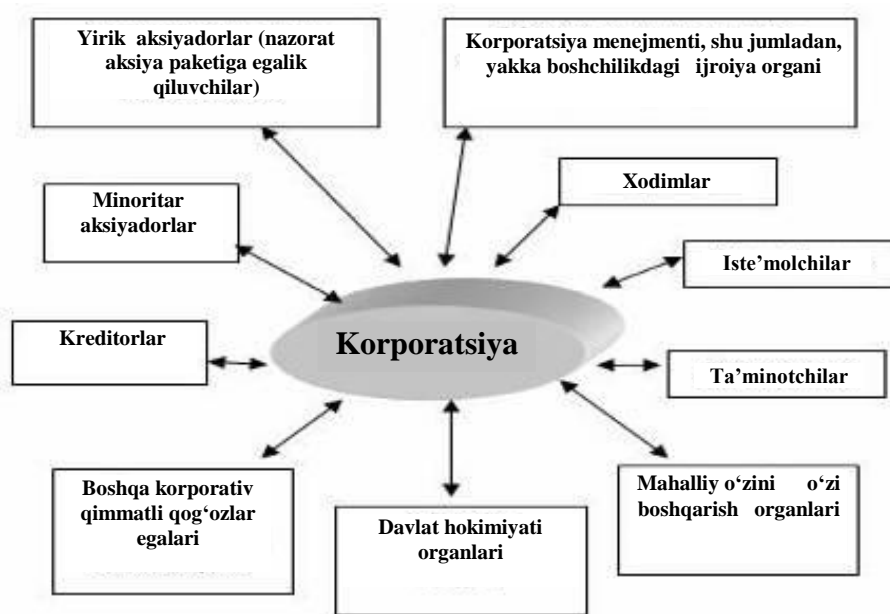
Yirik aksiyadorlar (nazorat aksiya paketiga egalik qiluvchilar)

Korporatsiya menejmenti, shu jumladan, yakka boshchilikdagi ijroiya organi

Xodimlar

Minoritar aksiyadorlar

Iste'molchilar

Kreditorlar

Korporatsiya

Ta'minotchilar

Boshqa korporativ qimmatli qog'ozlar egalari

Davlat hokimiyati organlari

Mahalliy o'zini o'zi boshqarish organlari